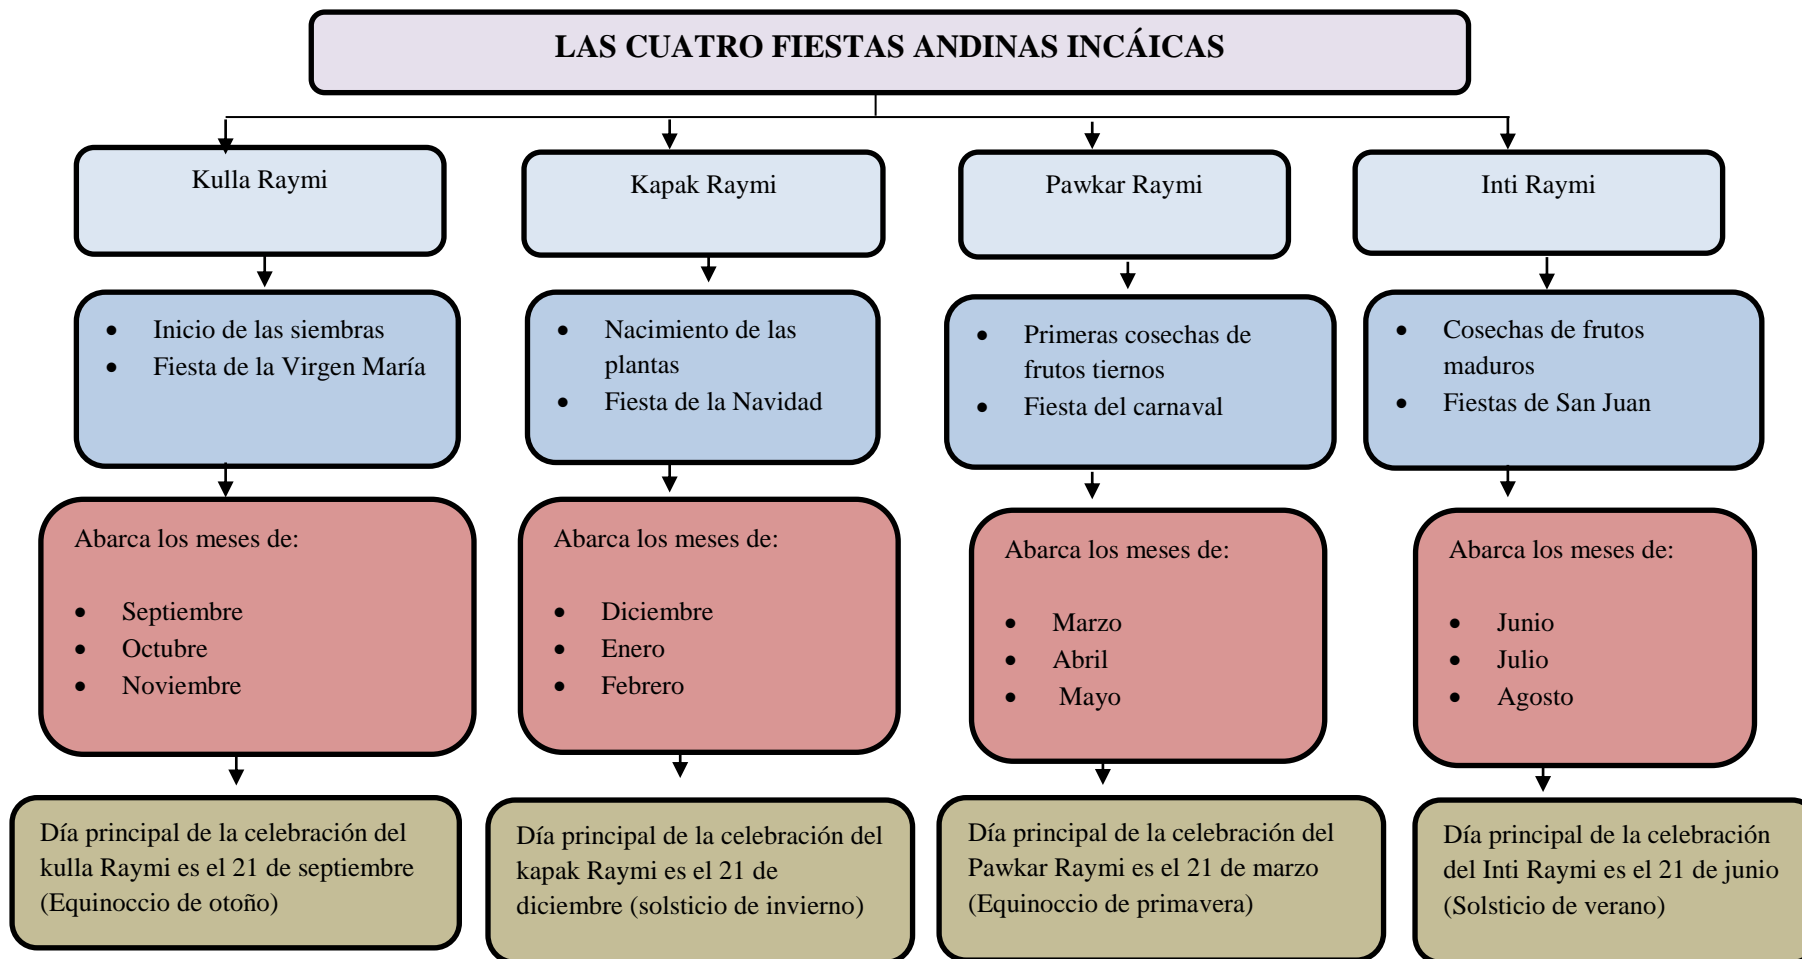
LAS CUATRO FIESTAS ANDINAS INCÁICAS

Kulla Raymi

- Inicio de las siembras
- Fiesta de la Virgen María

Abarca los meses de:

- Septiembre
- Octubre
- Noviembre

Día principal de la celebración del kulla Raymi es el 21 de septiembre (Equinoccio de otoño)

Kapak Raymi

- Nacimiento de las plantas
- Fiesta de la Navidad

Abarca los meses de:

- Diciembre
- Enero
- Febrero

Día principal de la celebración del kapak Raymi es el 21 de diciembre (solsticio de invierno)

Pawkar Raymi

- Primeras cosechas de frutos tiernos
- Fiesta del carnaval

Abarca los meses de:

- Marzo
- Abril
- Mayo

Día principal de la celebración del Pawkar Raymi es el 21 de marzo (Equinoccio de primavera)

Inti Raymi

- Cosechas de frutos maduros
- Fiestas de San Juan

Abarca los meses de:

- Junio
- Julio
- Agosto

Día principal de la celebración del Inti Raymi es el 21 de junio (Solsticio de verano)